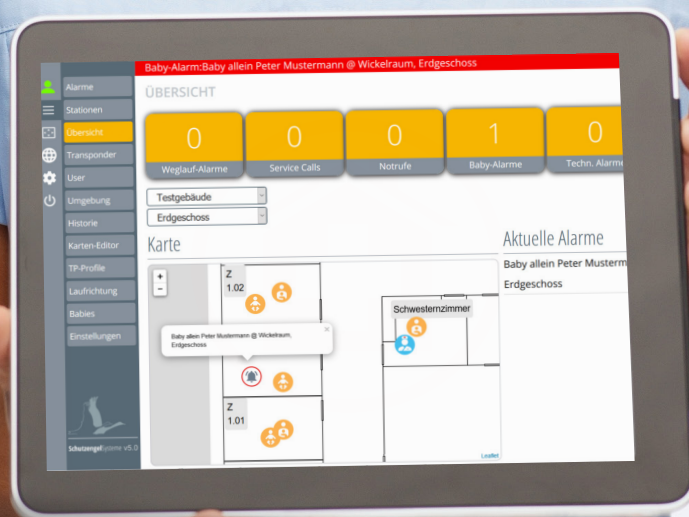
Baby-Alarm:Baby allein Peter Mustermann @ Wickelraum, Erdgeschoss

Alarme
Stationen
Übersicht
Transponder
User
Umgebung
Historie
Karten-Editor
TP-Profile
Laufrichtung
Babies
Einstellungen

SchutzengelSysteme v5.0

ÜBERSICHT

| 0 | 0 | 0 | 1 | 0 |
|---|---|---|---|---|
| Weglauf-Alarme | Service Calls | Notrufe | Baby-Alarme | Techn. Alarme |

Testgebäude
Erdgeschoss

Karte

+
−

Z
1.02

Baby allein Peter Mustermann @ Wickelraum, Erdgeschoss
×

Z
1.01

Schwesternzimmer

Leaflet

Aktuelle Alarme

Baby allein Peter Musterm
Erdgeschoss